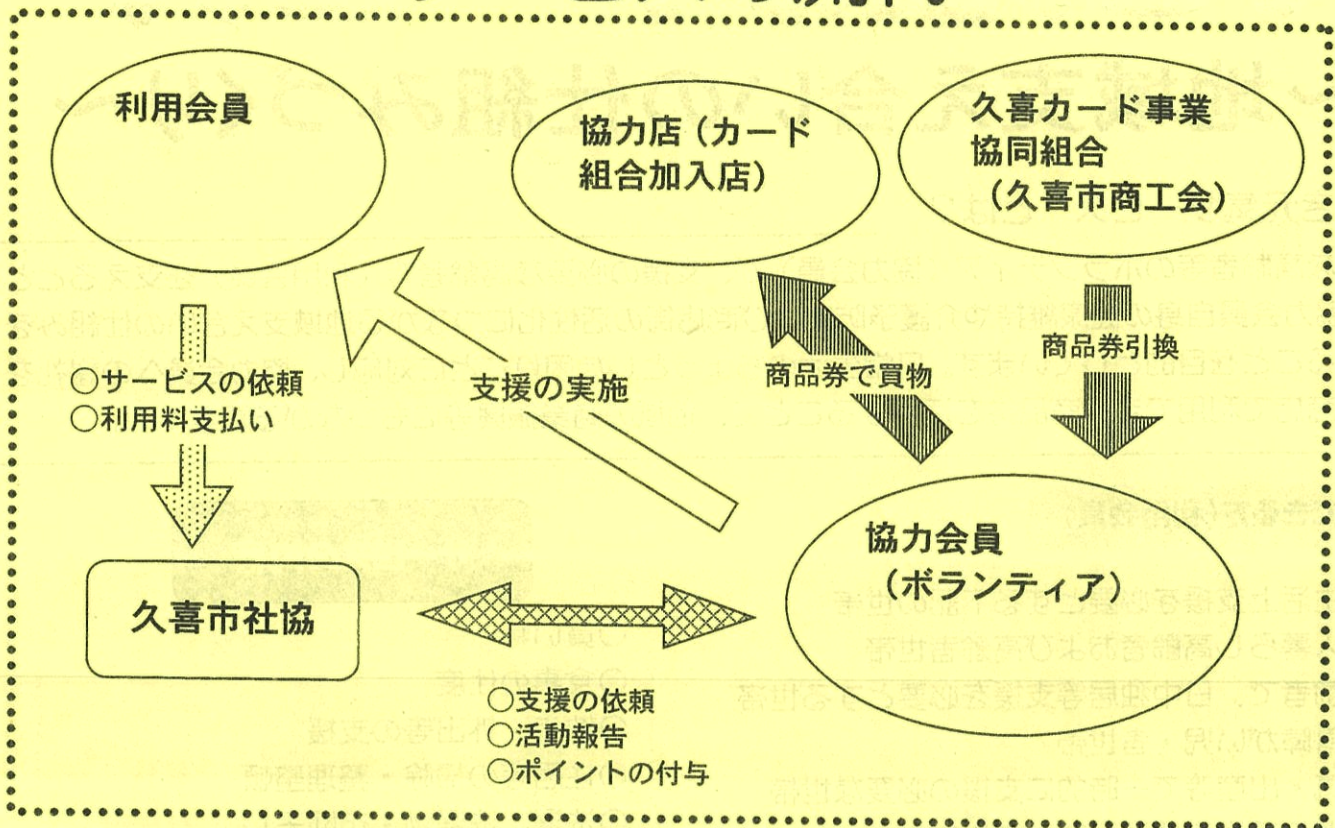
利用会員

協力店（カード組合加入店）

久喜カード事業協同組合（久喜市商工会）

○サービスの依頼
○利用料支払い

支援の実施

商品券で買物

商品券引換

久喜市社協

協力会員（ボランティア）

○支援の依頼
○活動報告
○ポイントの付与